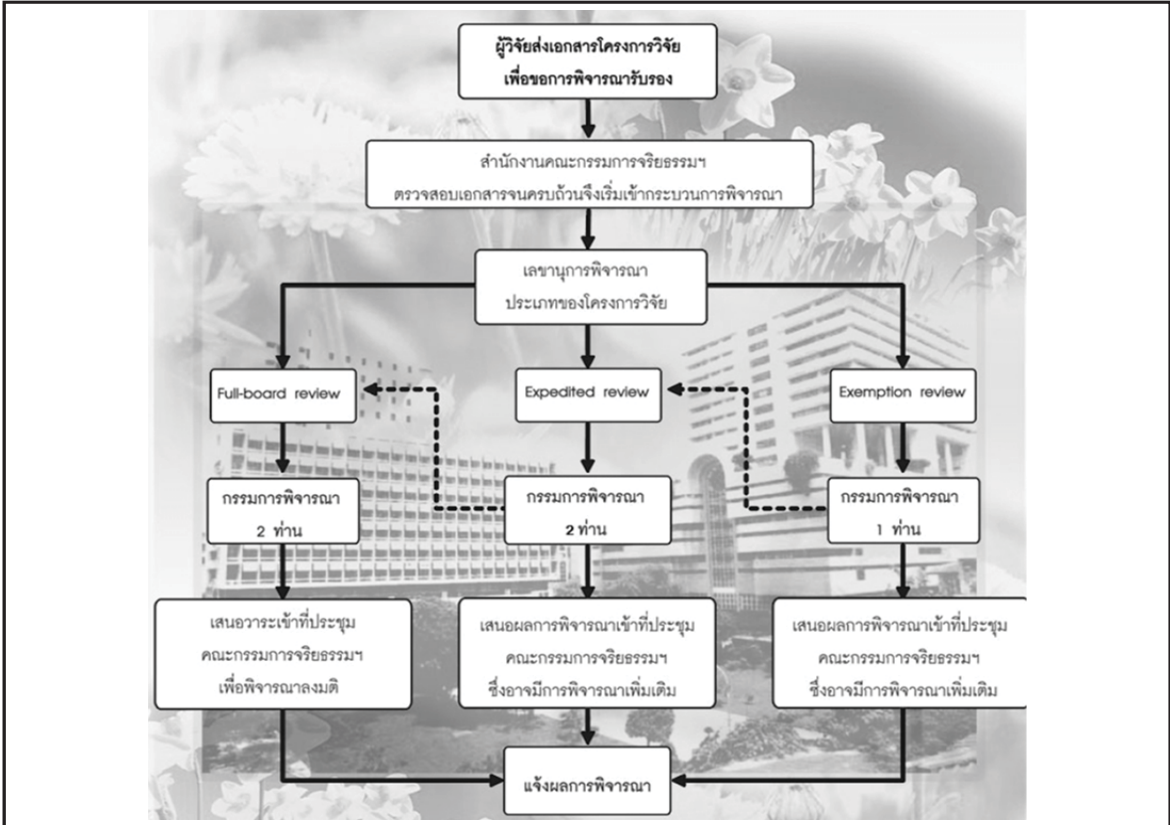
ผู้วิจัยส่งเอกสารโครงการวิจัย
เพื่อขอการพิจารณารับรอง

สำนักงานคณะกรรมการจริยธรรมฯ
ตรวจสอบเอกสารจนครบถ้วนจึงเริ่มเข้ากระบวนการพิจารณา

เลขานุการพิจารณา
ประเภทของโครงการวิจัย

Full-board review

Expedited review

Exemption review

กรรมการพิจารณา
2 ท่าน

กรรมการพิจารณา
2 ท่าน

กรรมการพิจารณา
1 ท่าน

เสนอวาระเข้าที่ประชุม
คณะกรรมการจริยธรรมฯ
เพื่อพิจารณาลงมติ

เสนอผลการพิจารณาเข้าที่ประชุม
คณะกรรมการจริยธรรมฯ
ซึ่งอาจมีการพิจารณาเพิ่มเติม

เสนอผลการพิจารณาเข้าที่ประชุม
คณะกรรมการจริยธรรมฯ
ซึ่งอาจมีการพิจารณาเพิ่มเติม

แจ้งผลการพิจารณา